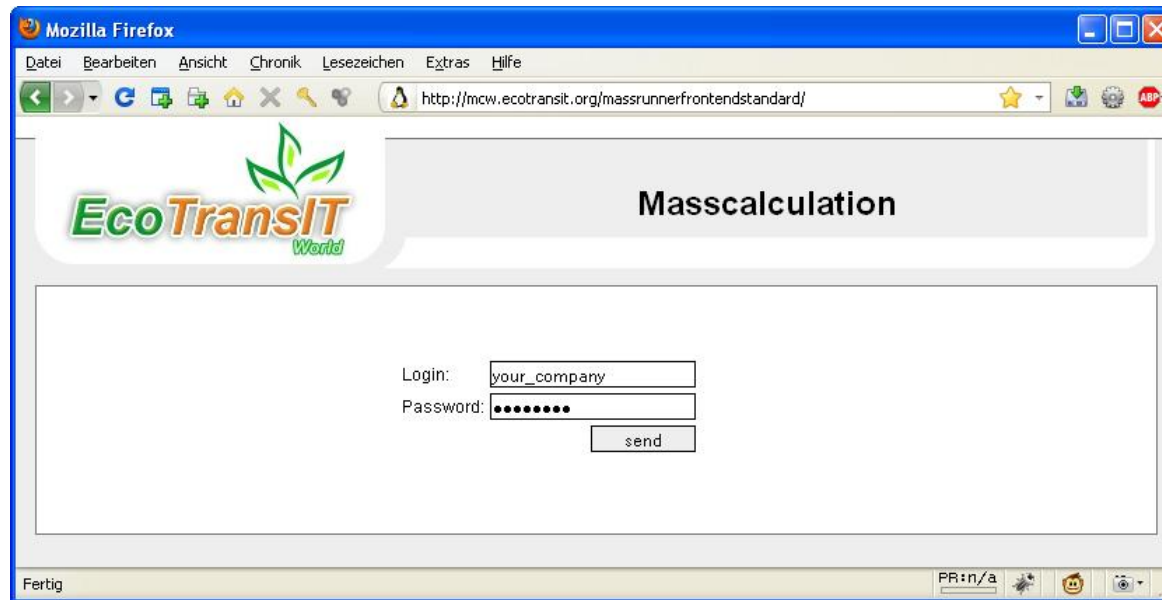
Mozilla Firefox

Datei Bearbeiten Ansicht Chronik Lesezeichen Extras Hilfe

http://mcw.ecotransit.org/massrunnerfrontendstandard/

ABP

EcoTransIT World

Masscalculation

Login: your_company

Password: ••••••••

send

Fertig

PR:n/a